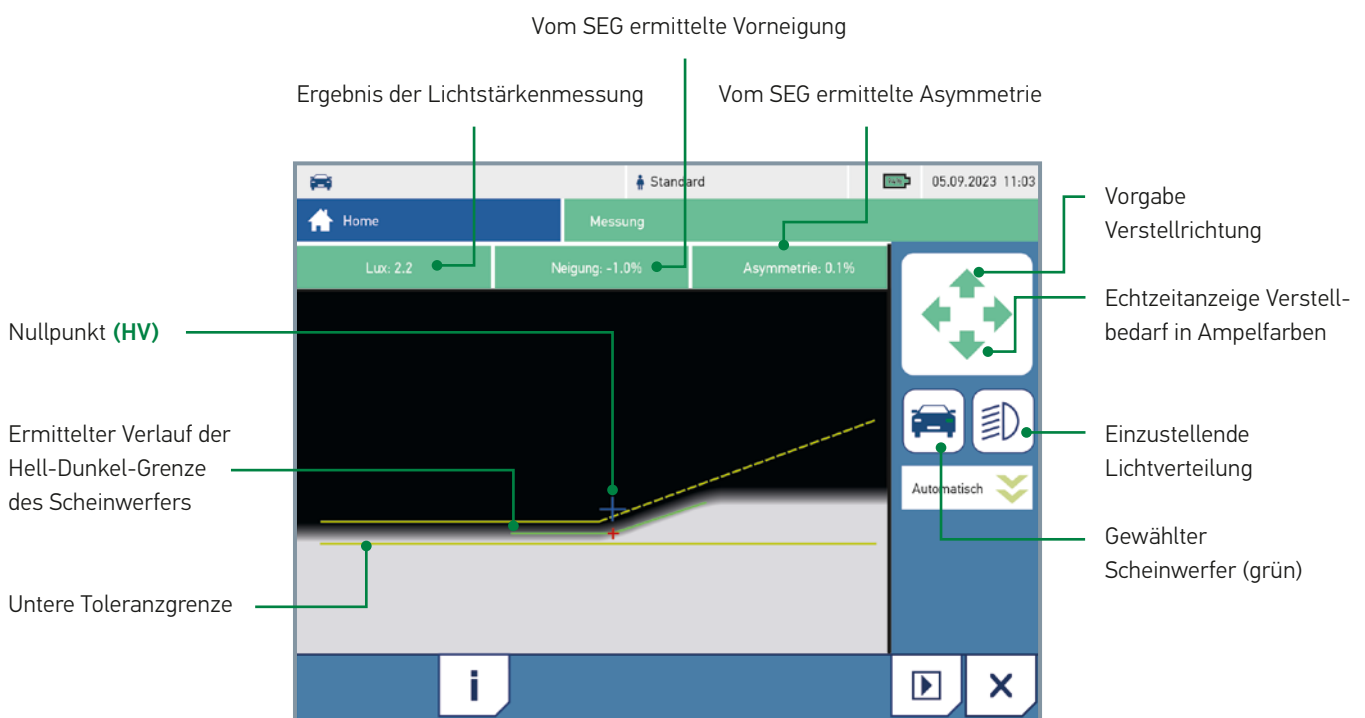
Vom SEG ermittelte Vorneigung

Ergebnis der Lichtstärkenmessung

Vom SEG ermittelte Asymmetrie

Standard

05.09.2023 11:03

Home

Messung

Lux: 2.2

Neigung: -1.0%

Asymmetrie: 0.1%

Automatisch

i

Vorgabe Verstellrichtung

Echtzeitanzeige Verstellbedarf in Ampelfarben

Einzustellende Lichtverteilung

Gewählter Scheinwerfer (grün)

Nullpunkt (HV)

Ermittelter Verlauf der Hell-Dunkel-Grenze des Scheinwerfers

Untere Toleranzgrenze